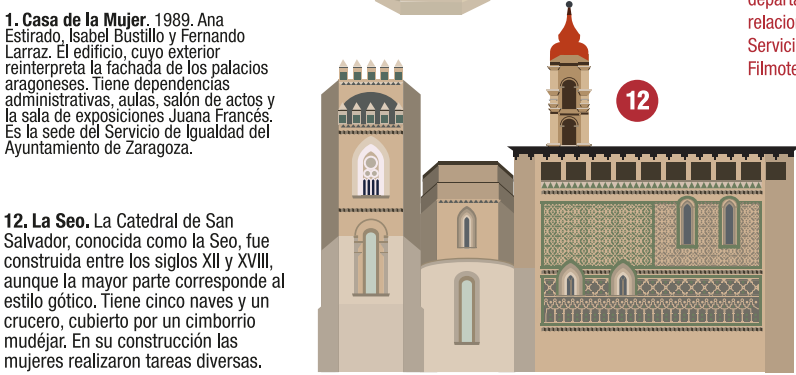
1. Casa de la Mujer. 1989. Ana Estirado, Isabel Bustillo y Fernando Larraz. El edificio, cuyo exterior reinterpreta la fachada de los palacios aragoneses. Tiene dependencias administrativas, aulas, salón de actos y la sala de exposiciones Juana Francés. Es la sede del Servicio de Igualdad del Ayuntamiento de Zaragoza.

12. La Seo. La Catedral de San Salvador, conocida como la Seo, fue construida entre los siglos XII y XVIII, aunque la mayor parte corresponde al estilo gótico. Tiene cinco naves y un crucero, cubierto por un cimborrio mudéjar. En su construcción las mujeres realizaron tareas diversas.

12

departa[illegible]
relacion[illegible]
Servici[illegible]
Filmote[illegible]